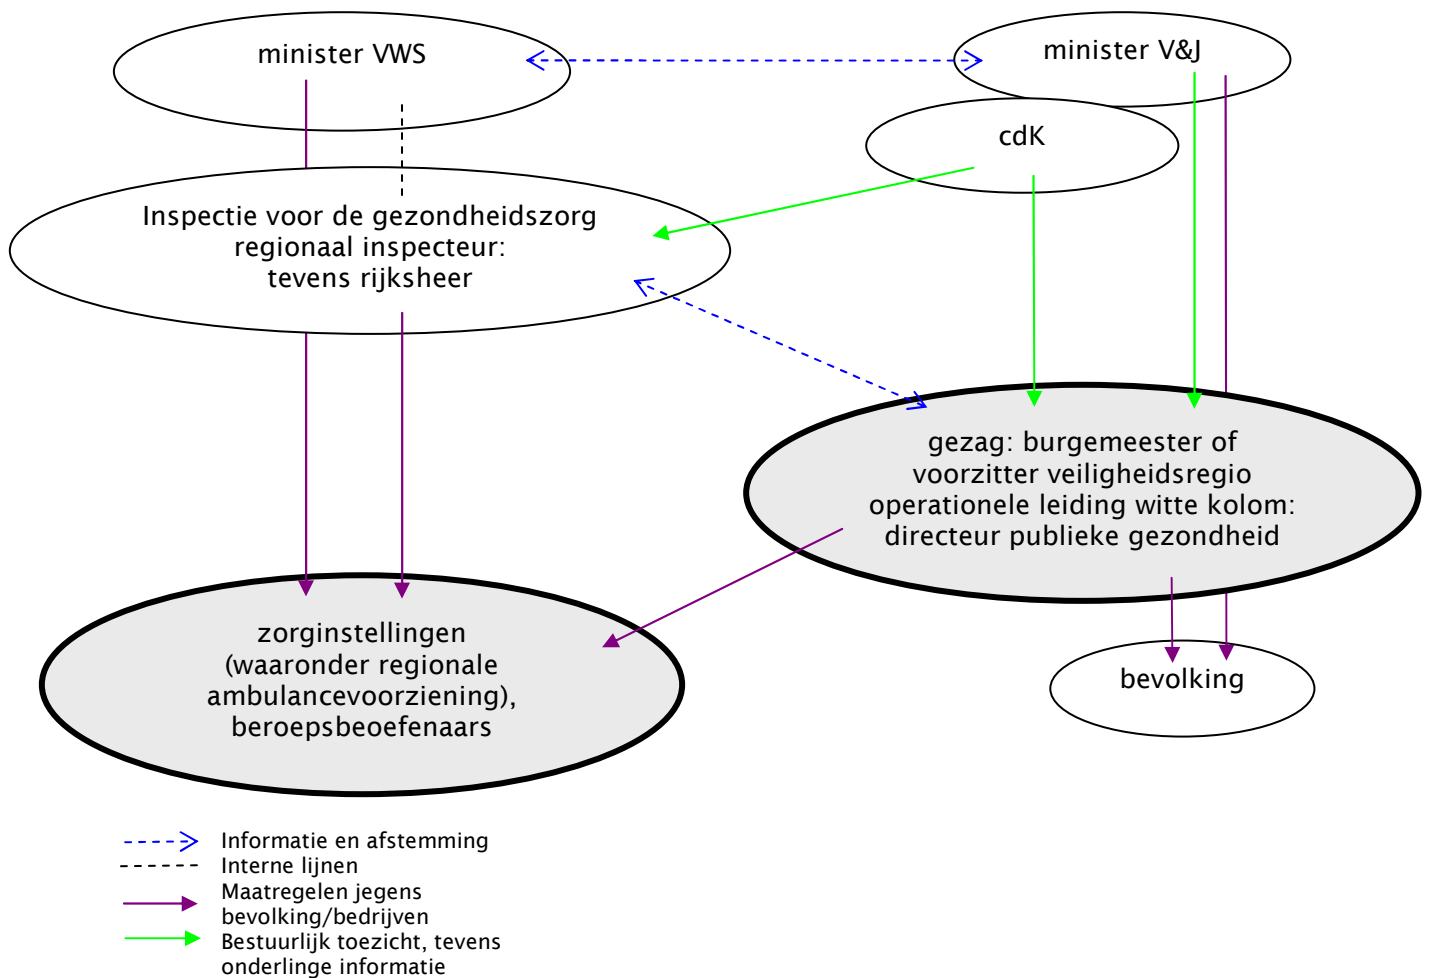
minister VWS

minister V&J

cdK

Inspectie voor de gezondheidszorg
regionaal inspecteur:
tevens rijksheer

gezag: burgemeester of
voorzitter veiligheidsregio
operationele leiding witte kolom:
directeur publieke gezondheid

zorginstellingen
(waaronder regionale
ambulancevoorziening),
beroepsbeoefenaars

bevolking

Informatie en afstemming
Interne lijnen
Maatregelen jegens bevolking/bedrijven
Bestuurlijk toezicht, tevens onderlinge informatie